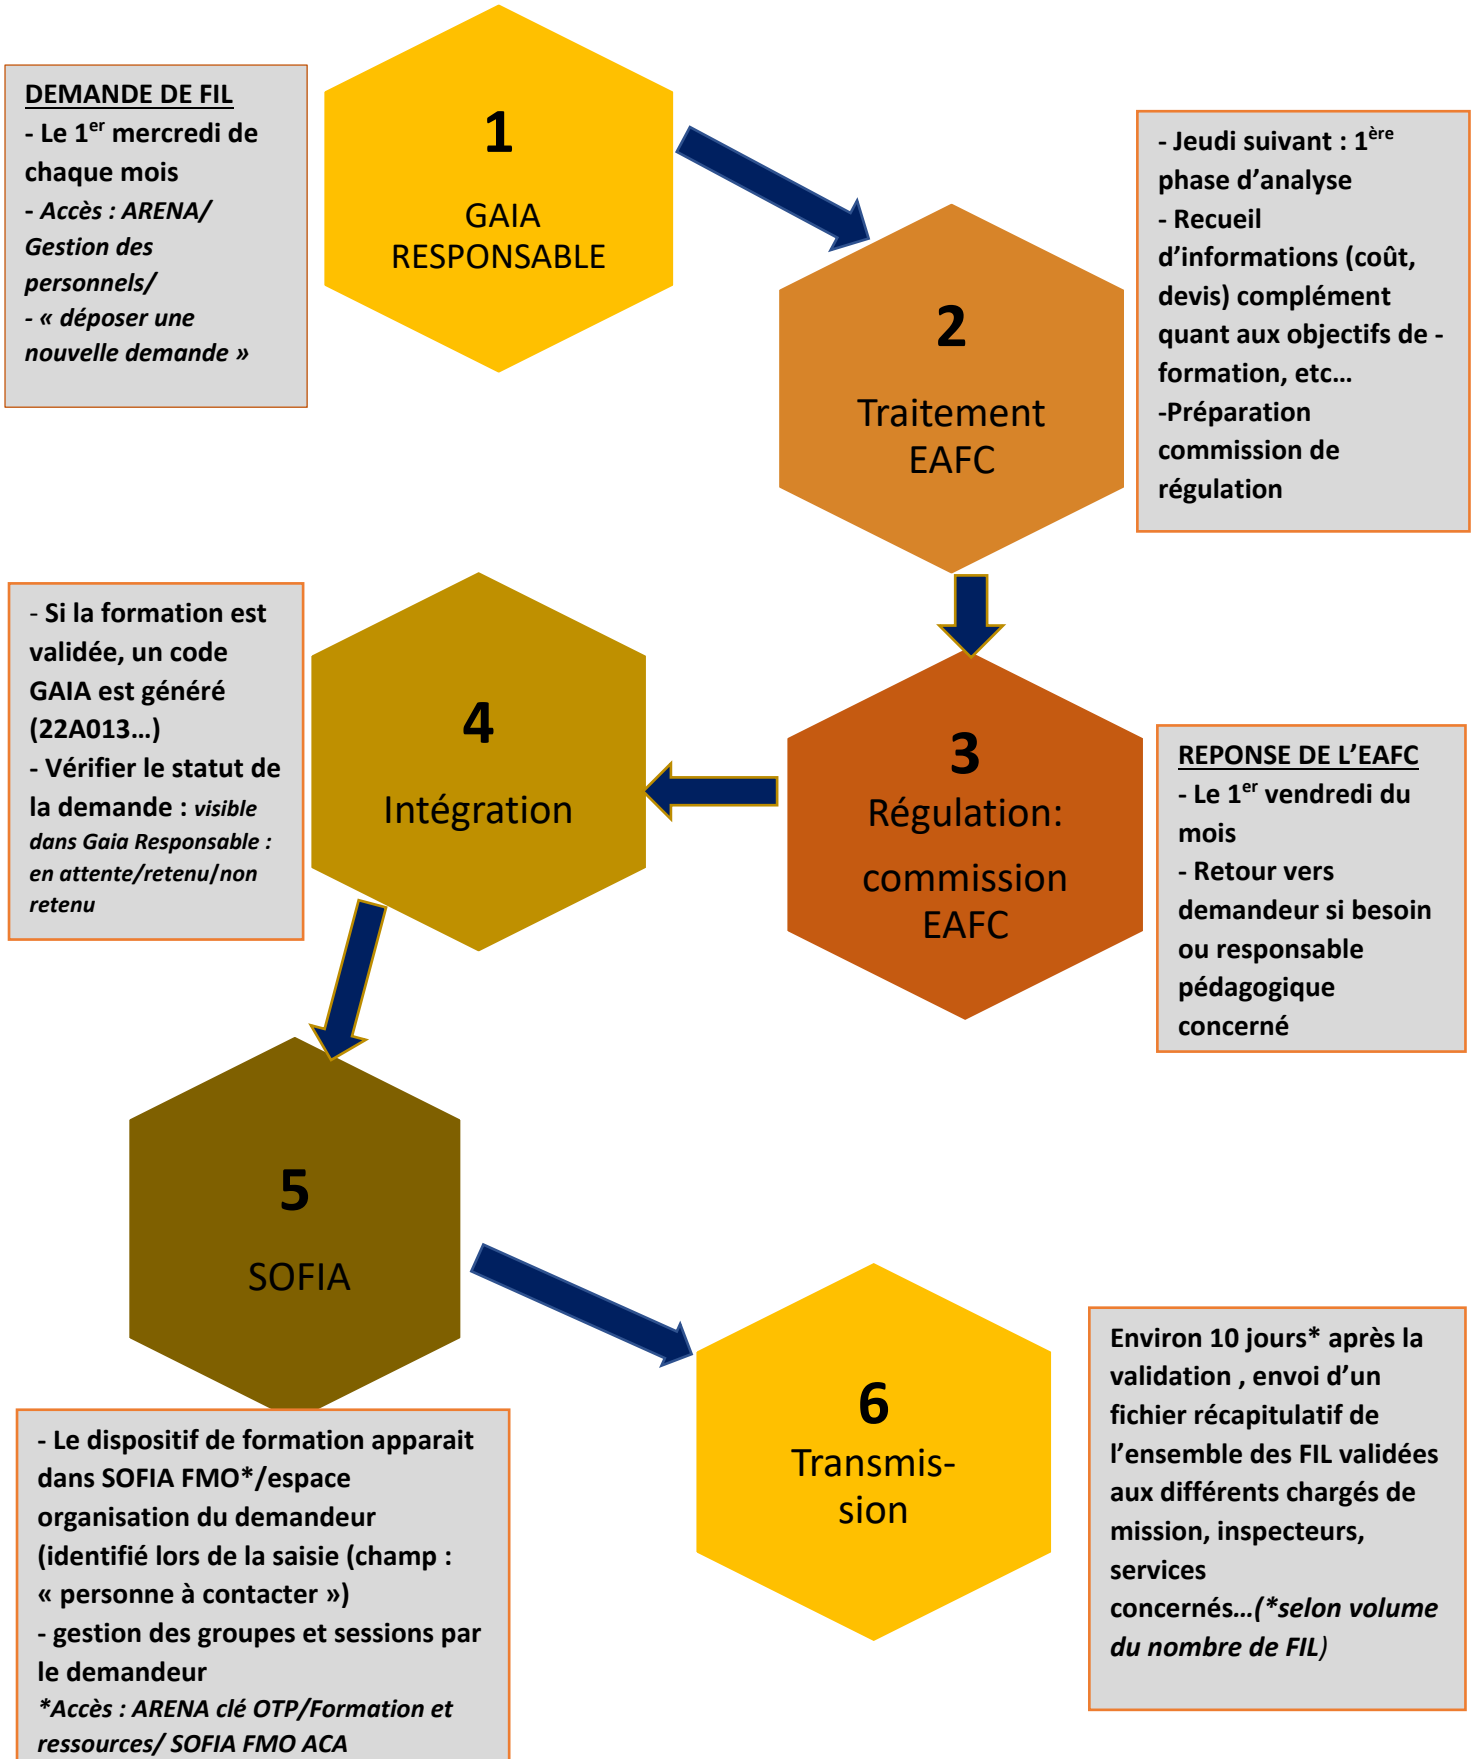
DEMANDE DE FIL
- Le $1^{er}$ mercredi de chaque mois
- Accès : ARENA/ Gestion des personnels/
- « déposer une nouvelle demande »

1
GAIA RESPONSABLE

2
Traitement EAFC

- Jeudi suivant : $1^{ère}$ phase d'analyse
- Recueil d'informations (coût, devis) complément quant aux objectifs de -formation, etc…
-Préparation commission de régulation

- Si la formation est validée, un code GAIA est généré (22A013…)
- Vérifier le statut de la demande : visible dans Gaia Responsable : en attente/retenu/non retenu

4
Intégration

3
Régulation: commission EAFC

REPONSE DE L'EAFC
- Le $1^{er}$ vendredi du mois
- Retour vers demandeur si besoin ou responsable pédagogique concerné

5
SOFIA

6
Transmis-sion

Environ 10 jours* après la validation , envoi d'un fichier récapitulatif de l'ensemble des FIL validées aux différents chargés de mission, inspecteurs, services concernés…(*selon volume du nombre de FIL)

- Le dispositif de formation apparait dans SOFIA FMO*/espace organisation du demandeur (identifié lors de la saisie (champ : « personne à contacter »)
- gestion des groupes et sessions par le demandeur
*Accès : ARENA clé OTP/Formation et ressources/ SOFIA FMO ACA